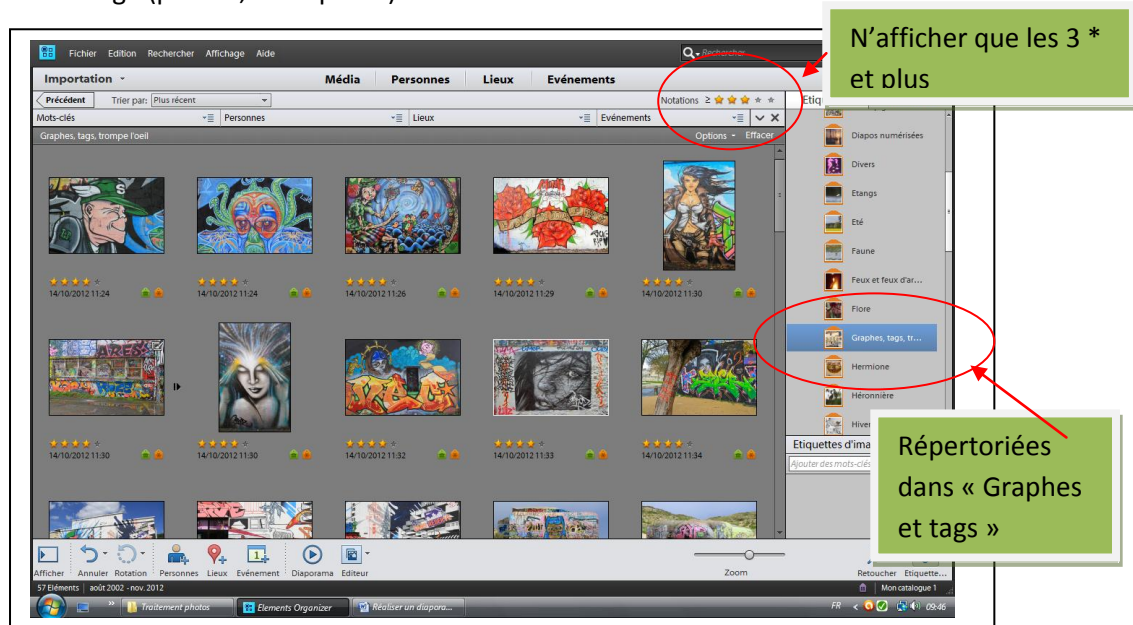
N'afficher que les 3 * et plus

Fichier Edition Rechercher Affichage Aide

Rechercher

Importation

Média Personnes Lieux Evénements

Précédent Trier par: Plus récent

Notations ≥

Etiq

Mots-clés Personnes Lieux Evénements

Graphes, tags, trompe l'oeil

Options Effacer

14/10/2012 11:24
14/10/2012 11:24
14/10/2012 11:26
14/10/2012 11:29
14/10/2012 11:30

14/10/2012 11:30
14/10/2012 11:30
14/10/2012 11:32
14/10/2012 11:33
14/10/2012 11:34

Diapos numérisées
Divers
Etangs
Eté
Faune
Feux et feux d'ar...
Flore
Graphes, tags, tr...
Hermione
Héronnière
Hiver

Etiquettes d'ima

Ajouter des mots-clés

Répertoriées dans « Graphes et tags »

Afficher Annuler Rotation Personnes Lieux Evénement Diaporama Editeur

Zoom

Retoucher Etiquette...

57 Eléments août 2002 - nov. 2012

Mon catalogue 1

Traitement photos Elements Organizer Réaliser un diapora...

FR 09:46